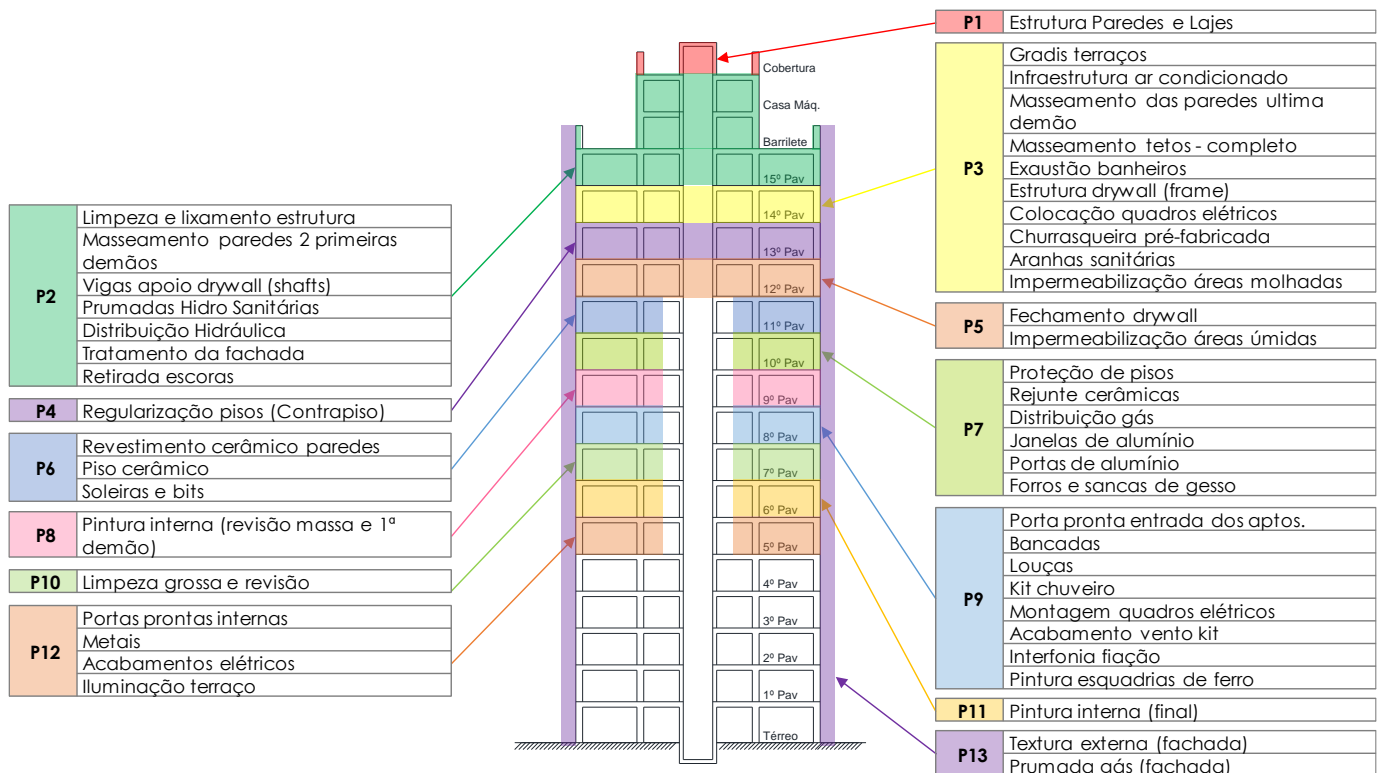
| P1 | Estrutura Paredes e Lajes |
|---|---|

Cobertura
Casa Máq.
Barrilete
15º Pav
14º Pav
13º Pav
12º Pav
11º Pav
10º Pav
9º Pav
8º Pav
7º Pav
6º Pav
5º Pav
4º Pav
3º Pav
2º Pav
1º Pav
Térreo

| P3 | |
|---|---|
| | Gradis terraços |
| | Infraestrutura ar condicionado |
| | Masseamento das paredes ultima demão |
| | Masseamento tetos - completo |
| | Exaustão banheiros |
| | Estrutura drywall (frame) |
| | Colocação quadros elétricos |
| | Churrasqueira pré-fabricada |
| | Aranhas sanitárias |
| | Impermeabilização áreas molhadas |

| P2 | |
|---|---|
| | Limpeza e lixamento estrutura |
| | Masseamento paredes 2 primeiras demãos |
| | Vigas apoio drywall (shafts) |
| | Prumadas Hidro Sanitárias |
| | Distribuição Hidráulica |
| | Tratamento da fachada |
| | Retirada escoras |

| P5 | |
|---|---|
| | Fechamento drywall |
| | Impermeabilização áreas úmidas |

| P4 | Regularização pisos (Contrapiso) |
|---|---|

| P7 | |
|---|---|
| | Proteção de pisos |
| | Rejunte cerâmicas |
| | Distribuição gás |
| | Janelas de alumínio |
| | Portas de alumínio |
| | Forros e sancas de gesso |

| P6 | |
|---|---|
| | Revestimento cerâmico paredes |
| | Piso cerâmico |
| | Soleiras e bits |

| P8 | Pintura interna (revisão massa e 1ª demão) |
|---|---|

| P10 | Limpeza grossa e revisão |
|---|---|

| P9 | |
|---|---|
| | Porta pronta entrada dos aptos. |
| | Bancadas |
| | Louças |
| | Kit chuveiro |
| | Montagem quadros elétricos |
| | Acabamento vento kit |
| | Interfonia fiação |
| | Pintura esquadrias de ferro |

| P12 | |
|---|---|
| | Portas prontas internas |
| | Metais |
| | Acabamentos elétricos |
| | Iluminação terraço |

| P11 | Pintura interna (final) |
|---|---|

| P13 | |
|---|---|
| | Textura externa (fachada) |
| | Prumada gás (fachada) |